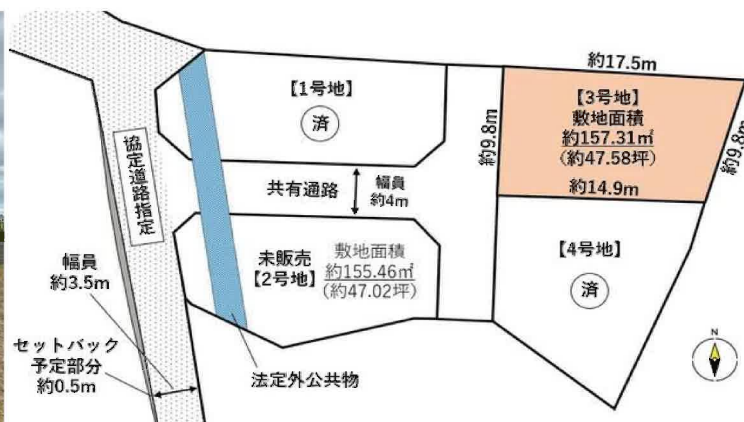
【1号地】
済

協定道路指定

幅員
約3.5m

セットバック
予定部分
約0.5m

共有通路
幅員
約4m

未販売
【2号地】
敷地面積
約155.46㎡
(約47.02坪)

法定外公共物

約9.8m

約17.5m

【3号地】
敷地面積
約157.31㎡
(約47.58坪)

約9.8m

約14.9m

【4号地】
済

N